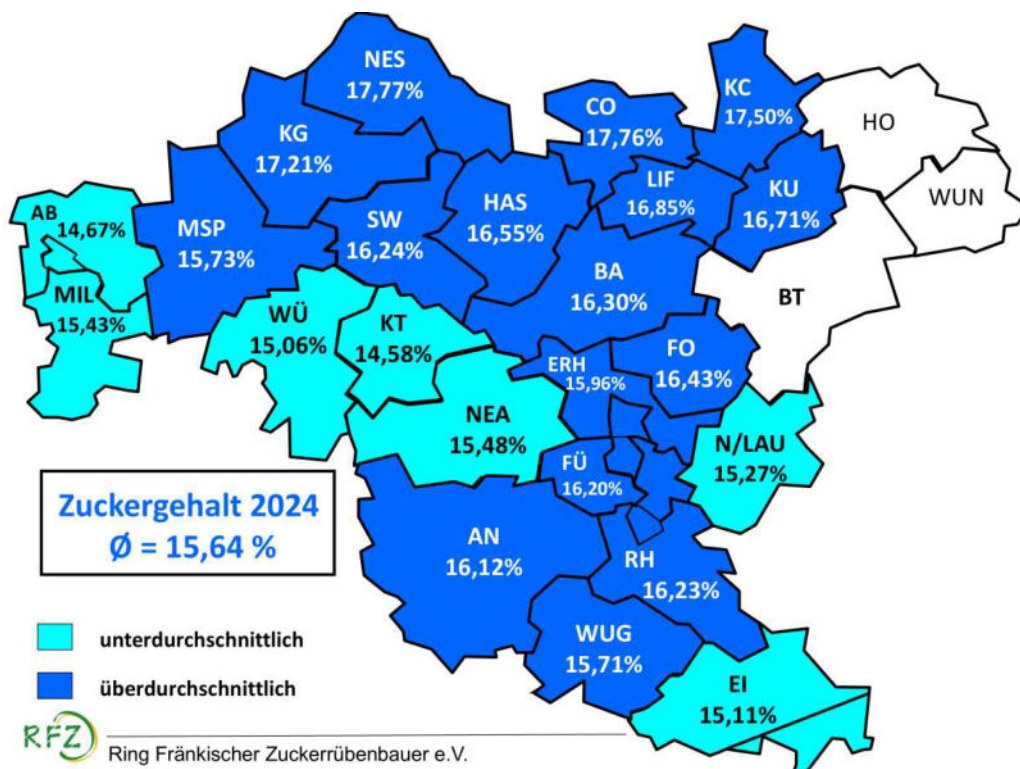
NES
17,77%

KC
17,50%

HO

CO
17,76%

KG
17,21%

LIF
16,85%

KU
16,71%

WUN

AB
14,67%

MSP
15,73%

SW
16,24%

HAS
16,55%

MIL
15,43%

BA
16,30%

BT

WÜ
15,06%

KT
14,58%

ERH
15,96%

FO
16,43%

NEA
15,48%

N/LAU
15,27%

FÜ
16,20%

Zuckergehalt 2024
Ø = 15,64 %

AN
16,12%

RH
16,23%

unterdurchschnittlich

WUG
15,71%

überdurchschnittlich

EI
15,11%

RFZ
Ring Fränkischer Zuckerrübenbauer e.V.